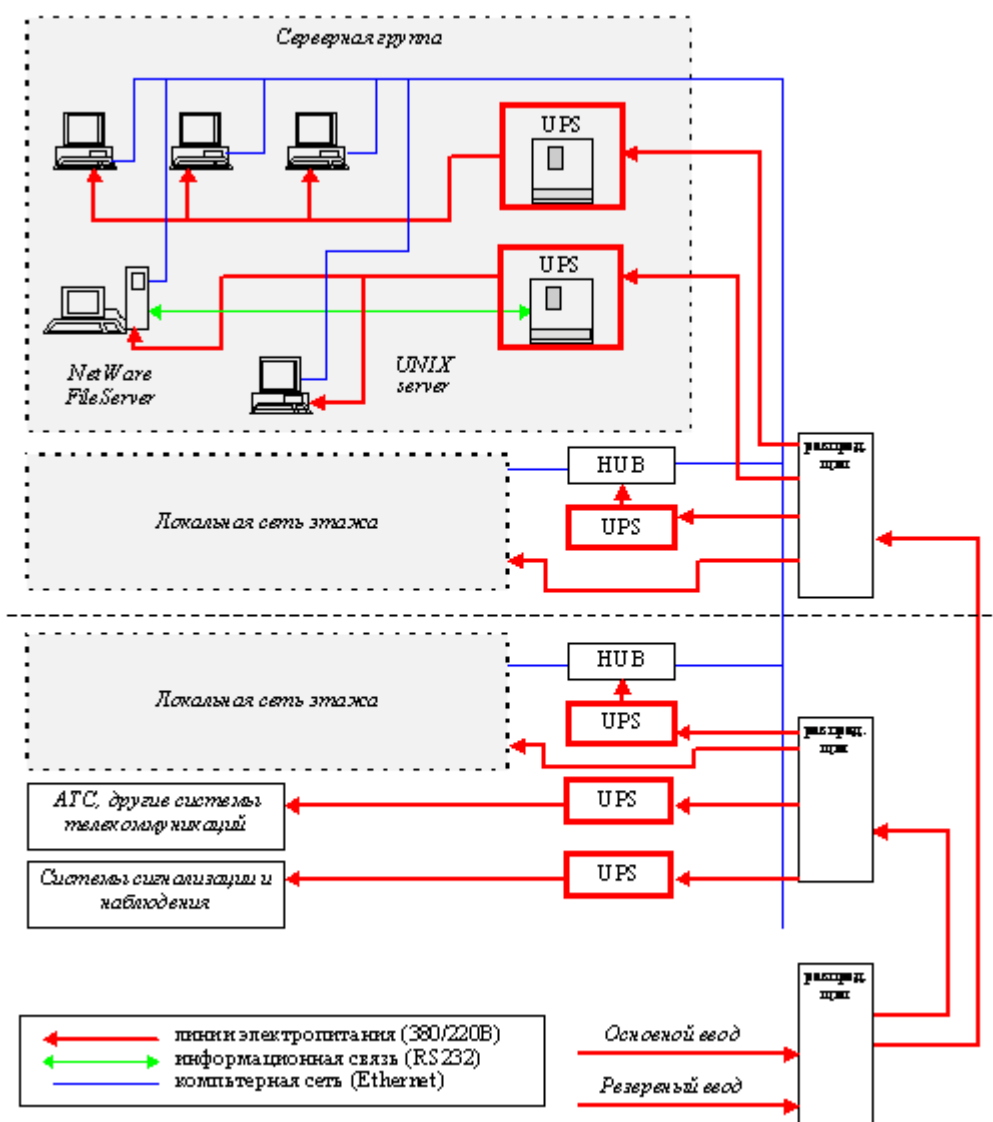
Серверная группа

UPS

UPS

NetWare FileServer

UNIX server

распред. щит

HUB

UPS

Локальная сеть этажа

HUB

UPS

Локальная сеть этажа

распред. щит

АТС, другие системы телекоммуникаций

UPS

Системы сигнализации и наблюдения

UPS

распред. щит

линии электропитания (380/220В)
информационная связь (RS232)
компьтерная сеть (Ethernet)

Основной ввод

Резервный ввод